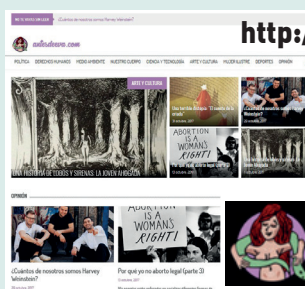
http:/

¿Cuántos de nosotros somos Harvey Weinstein?

POLÍTICA DERECHOS HUMANOS MEDIO AMBIENTE NUESTRO CUERPO CIENCIA Y TECNOLOGÍA ARTE Y CULTURA MUJER ILUSTRE DEPORTES OPINIÓN

ARTE Y CULTURA

UNA HISTORIA DE LOBOS Y SIRENAS: LA JOVEN AHOGADA

ABORTION IS A WOMAN'S RIGHT

OPINIÓN

ABORTION IS A WOMAN'S RIGHT

¿Cuántos de nosotros somos Harvey Weinstein?

Por qué yo no aborto legal (parte 3)

13 octubre, 2017